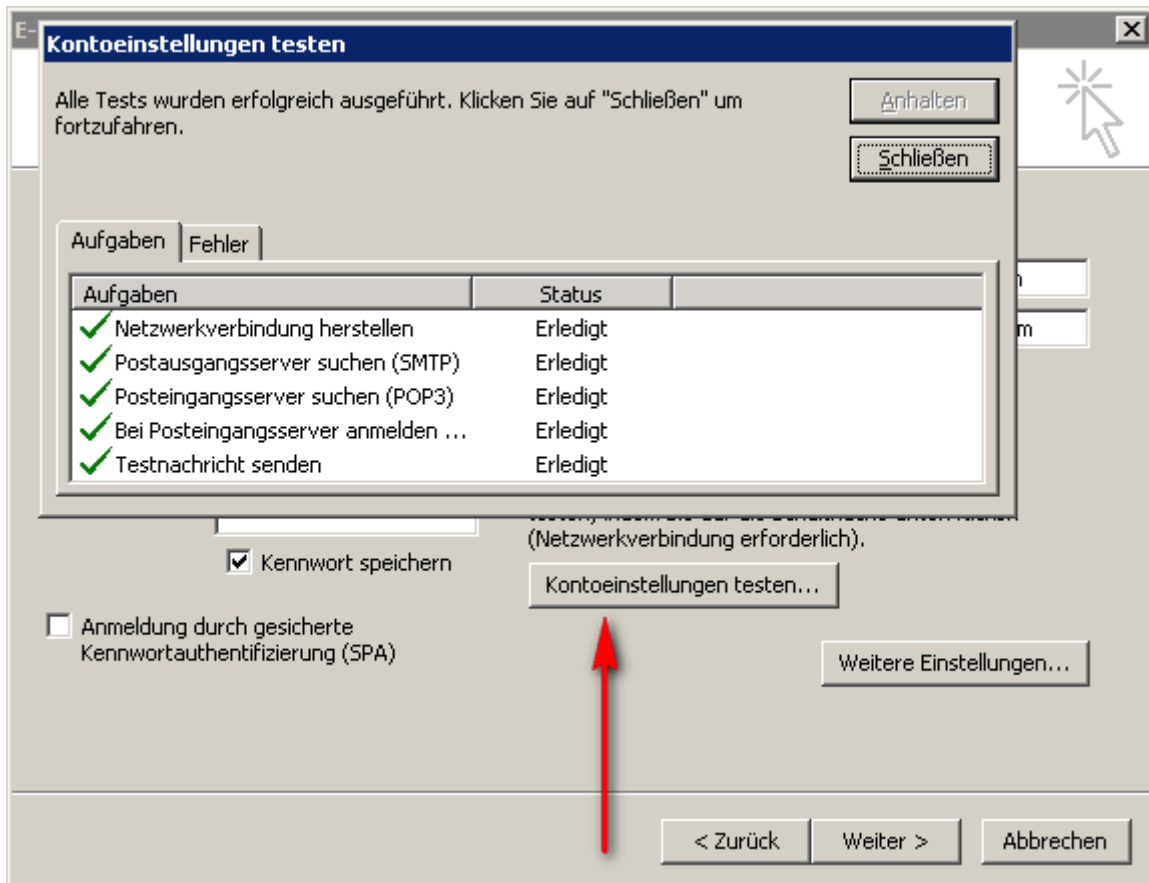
E-

Kontoeinstellungen testen

Alle Tests wurden erfolgreich ausgeführt. Klicken Sie auf "Schließen" um fortzufahren.

Anhalten

Schließen

Aufgaben | Fehler

| Aufgaben | Status |  |
|---|---|---|
| Netzwerkverbindung herstellen | Erledigt |  |
| Postausgangsserver suchen (SMTP) | Erledigt |  |
| Posteingangsserver suchen (POP3) | Erledigt |  |
| Bei Posteingangsserver anmelden ... | Erledigt |  |
| Testnachricht senden | Erledigt |  |

n

m

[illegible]

(Netzwerkverbindung erforderlich).

Kennwort speichern

Kontoeinstellungen testen...

Anmeldung durch gesicherte Kennwortauthentifizierung (SPA)

Weitere Einstellungen...

< Zurück

Weiter >

Abbrechen